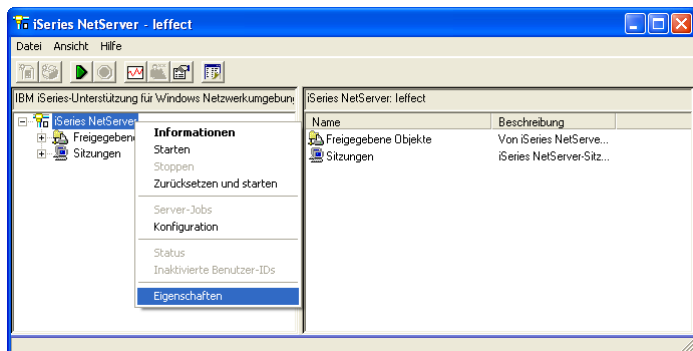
iSeries NetServer - leffect

Datei Ansicht Hilfe

IBM iSeries-Unterstützung für Windows Netzwerkumgebung

iSeries NetServer: leffect

iSeries NetServer
Freigegebene
Sitzungen

Informationen
Starten
Stoppen
Zurücksetzen und starten
Server-Jobs
Konfiguration
Status
Inaktivierte Benutzer-IDs
Eigenschaften

| Name | Beschreibung |
|---|---|
| Freigegebene Objekte | Von iSeries NetServe... |
| Sitzungen | iSeries NetServer-Sitz... |